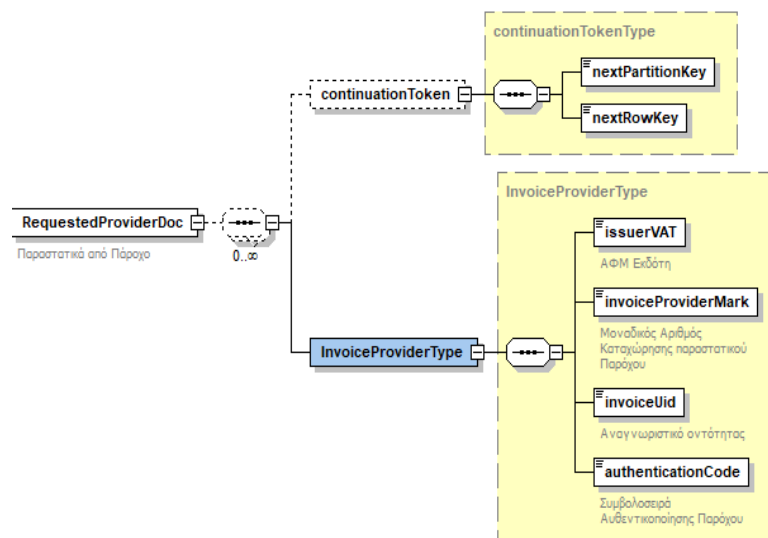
continuationTokenType

continuationToken

nextPartitionKey

nextRowKey

InvoiceProviderType

RequestedProviderDoc

Παραστατικά από Πάροχο

0..∞

issuerVAT

ΑΦΜ Εκδότη

invoiceProviderMark

Μοναδικός Αριθμός Καταχώρησης παραστατικού Παρόχου

InvoiceProviderType

invoiceUid

Αναγνωριστικό οντότητας

authenticationCode

Συμβολοσειρά Αυθεντικοποίησης Παρόχου